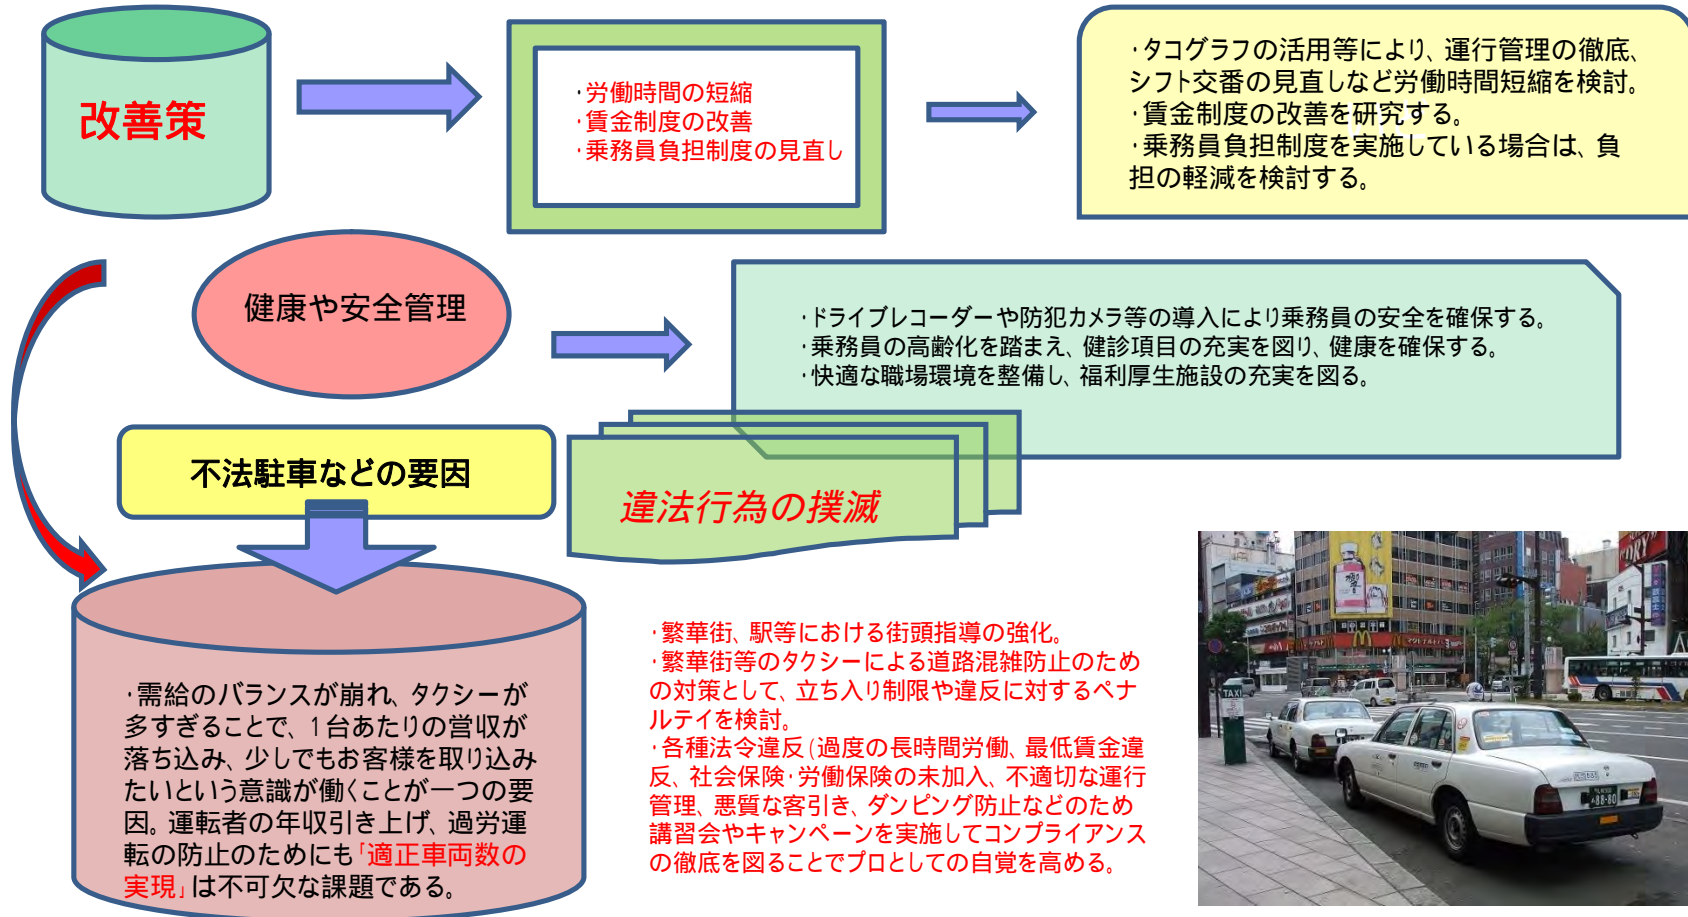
改善策

・労働時間の短縮
・賃金制度の改善
・乗務員負担制度の見直し

・タコグラフの活用等により、運行管理の徹底、シフト交番の見直しなど労働時間短縮を検討。
・賃金制度の改善を研究する。
・乗務員負担制度を実施している場合は、負担の軽減を検討する。

健康や安全管理

・ドライブレコーダーや防犯カメラ等の導入により乗務員の安全を確保する。
・乗務員の高齢化を踏まえ、健診項目の充実を図り、健康を確保する。
・快適な職場環境を整備し、福利厚生施設の充実を図る。

不法駐車などの要因

違法行為の撲滅

・需給のバランスが崩れ、タクシーが多すぎることで、1台あたりの営収が落ち込み、少しでもお客様を取り込みたいという意識が働くことが一つの要因。運転者の年収引き上げ、過労運転の防止のためにも「適正車両数の実現」は不可欠な課題である。

・繁華街、駅等における街頭指導の強化。
・繁華街等のタクシーによる道路混雑防止のための対策として、立ち入り制限や違反に対するペナルティを検討。
・各種法令違反（過度の長時間労働、最低賃金違反、社会保険・労働保険の未加入、不適切な運行管理、悪質な客引き、ダンピング防止などのため講習会やキャンペーンを実施してコンプライアンスの徹底を図ることでプロとしての自覚を高める。

TAXI